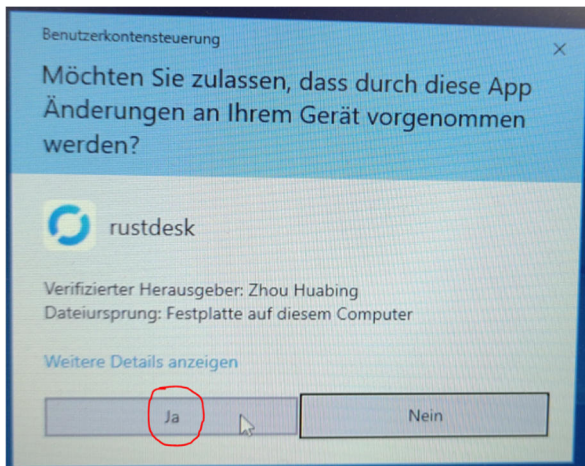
Benutzerkontensteuerung
×
Möchten Sie zulassen, dass durch diese App Änderungen an Ihrem Gerät vorgenommen werden?

rustdesk

Verifizierter Herausgeber: Zhou Huabing
Dateiursprung: Festplatte auf diesem Computer

Weitere Details anzeigen

Ja
Nein